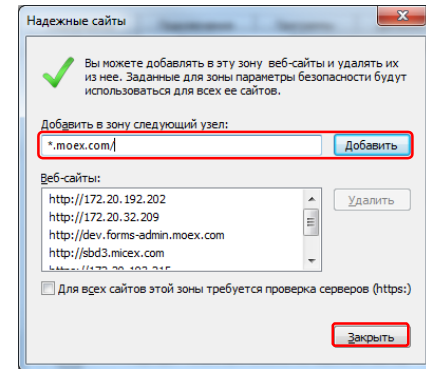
Надежные сайты

Вы можете добавлять в эту зону веб-сайты и удалять их из нее. Заданные для зоны параметры безопасности будут использоваться для всех ее сайтов.

Добавить в зону следующий узел:

*.moex.com/

Добавить

Веб-сайты:

http://172.20.192.202
http://172.20.32.209
http://dev.forms-admin.moex.com
http://sbd3.micex.com
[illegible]

Удалить

Для всех сайтов этой зоны требуется проверка серверов (https:)

Закрыть